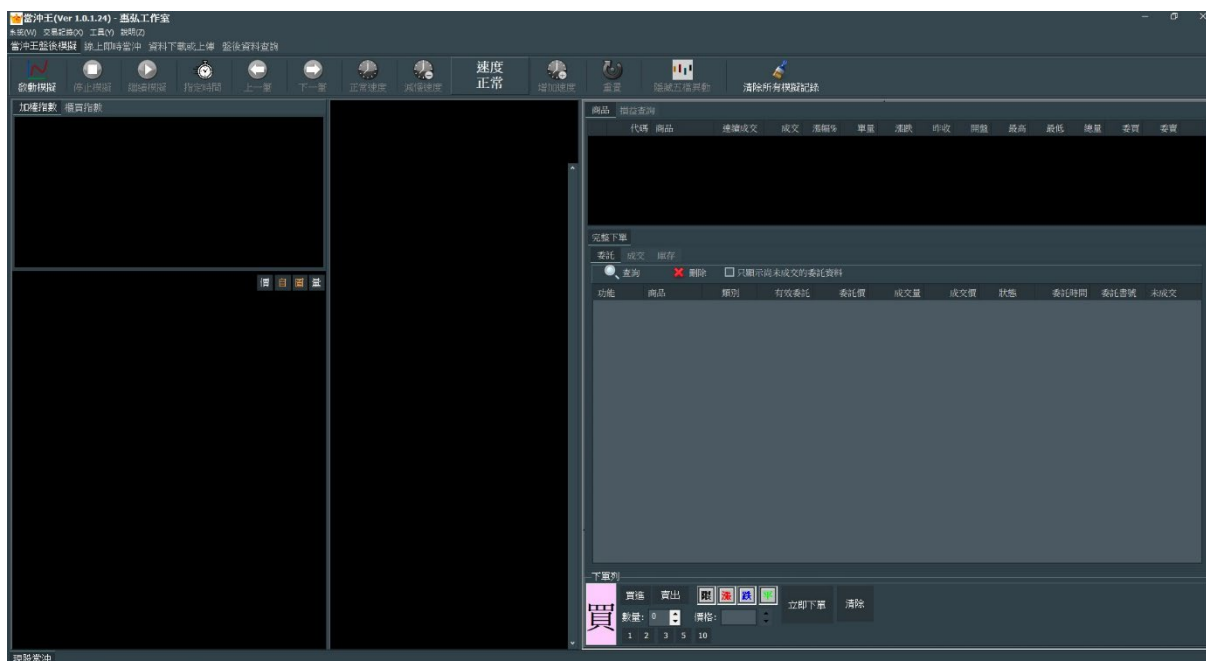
當沖王(Ver 1.0.1.24) - 惠弘工作室
系統(W) 交易記錄(X) 工具(Y) 說明(Z)
當沖王盤後模擬 線上即時當沖 資料下載或上傳 盤後資料查詢

啟動模擬 停止模擬 繼續模擬 指定時間 上一筆 下一筆 正常速度 減慢速度 速度 正常 增加速度 重置 隱藏五檔異動 清除所有模擬記錄

加權指數 櫃買指數

商品 相似查詢

| 代碼 | 商品 | 連續成交 | 成交 | 漲幅% | 單量 | 漲跌 | 昨收 | 開盤 | 最高 | 最低 | 總量 | 委買 | 委賣 |
|---|---|---|---|---|---|---|---|---|---|---|---|---|---|

完整下單
委託 成交 庫存
查詢 刪除 只顯示尚未成交的委託資料

| 功能 | 商品 | 類別 | 有效委託 | 委託價 | 成交量 | 成交價 | 狀態 | 委託時間 | 委託書號 | 未成交 |
|---|---|---|---|---|---|---|---|---|---|---|

下單列
買 買進 賣出 限 漲 跌 平 立即下單 清除
數量: 0 價格:
1 2 3 5 10

證券當沖